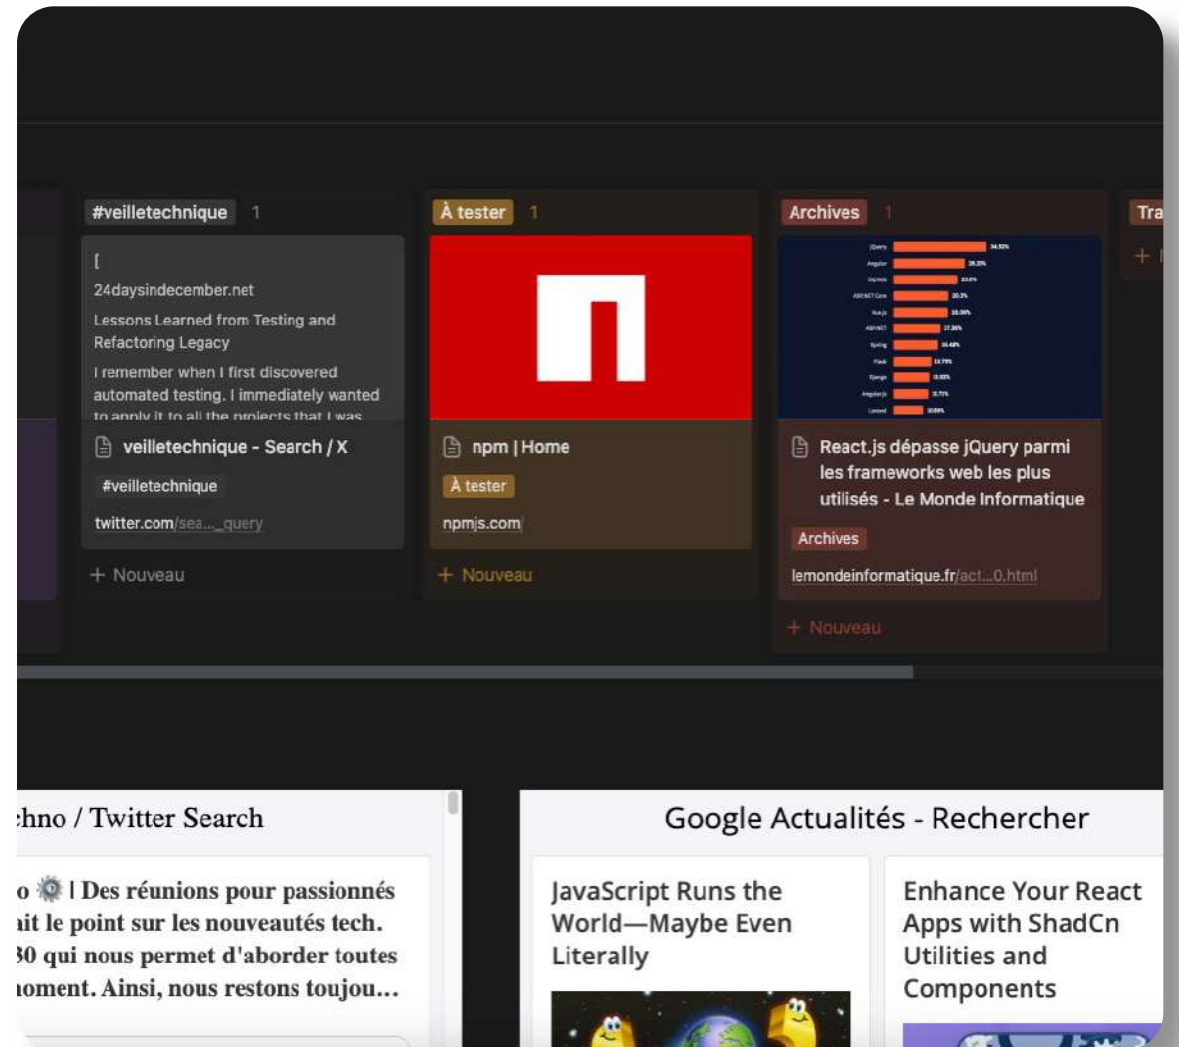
#veilletechnique 1

[
24daysindecember.net
Lessons Learned from Testing and Refactoring Legacy
I remember when I first discovered automated testing. I immediately wanted to apply it to all the projects that I was

veilletechnique - Search / X
#veilletechnique
twitter.com/sea..._query

+ Nouveau

À tester 1

npm | Home
À tester
npmjs.com

+ Nouveau

Archives 1

React.js dépasse jQuery parmi les frameworks web les plus utilisés - Le Monde Informatique
Archives
lemondeinformatique.fr/act...0.html

+ Nouveau

Tra

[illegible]hno / Twitter Search

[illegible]o ⚙️ | Des réunions pour passionnés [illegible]ait le point sur les nouveautés tech. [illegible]30 qui nous permet d'aborder toutes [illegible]oment. Ainsi, nous restons toujou...

Google Actualités - Rechercher

JavaScript Runs the World—Maybe Even Literally

Enhance Your React Apps with ShadCn Utilities and Components